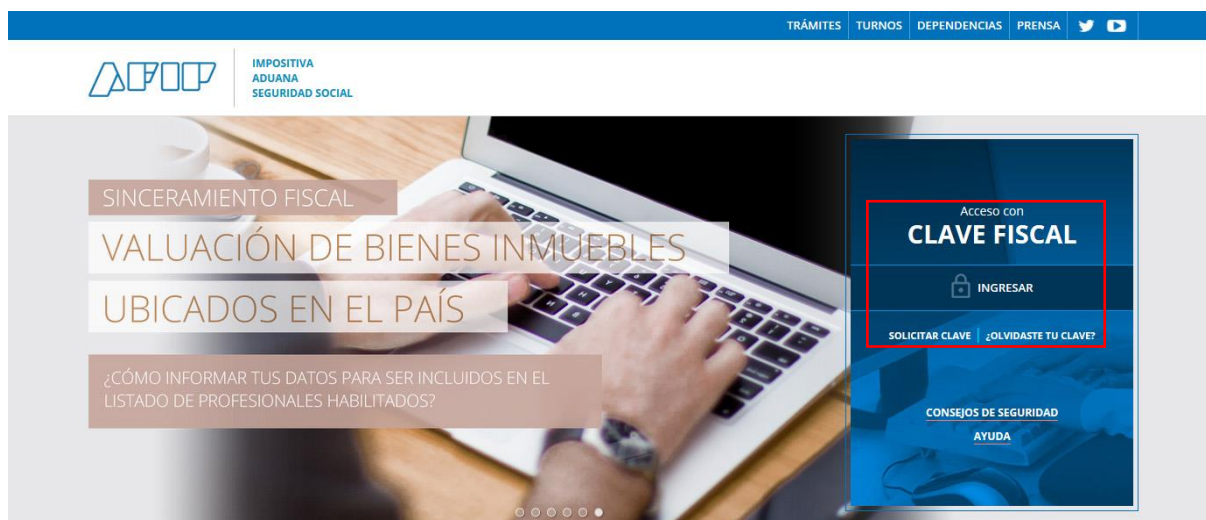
TRÁMITES TURNOS DEPENDENCIAS PRENSA

AFIP

IMPOSITIVA
ADUANA
SEGURIDAD SOCIAL

SINCERAMIENTO FISCAL

VALUACIÓN DE BIENES INMUEBLES UBICADOS EN EL PAÍS

¿CÓMO INFORMAR TUS DATOS PARA SER INCLUIDOS EN EL LISTADO DE PROFESIONALES HABILITADOS?

Acceso con
CLAVE FISCAL

INGRESAR

SOLICITAR CLAVE | ¿OLVIDASTE TU CLAVE?

CONSEJOS DE SEGURIDAD
AYUDA